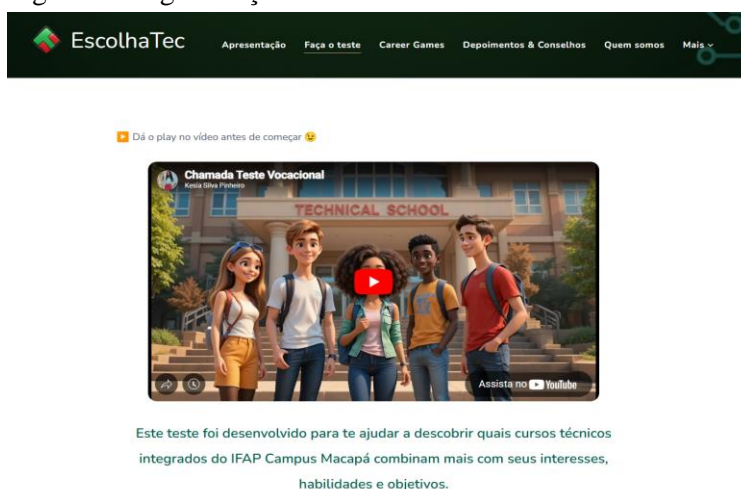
EscolhaTec

Apresentação Faça o teste Career Games Depoimentos & Conselhos Quem somos Mais

Dá o play no vídeo antes de começar 😉

Chamada Teste Vocacional
Kesia Silva Pinheiro

TECHNICAL SCHOOL

Assista no YouTube

Este teste foi desenvolvido para te ajudar a descobrir quais cursos técnicos integrados do IFAP Campus Macapá combinam mais com seus interesses, habilidades e objetivos.